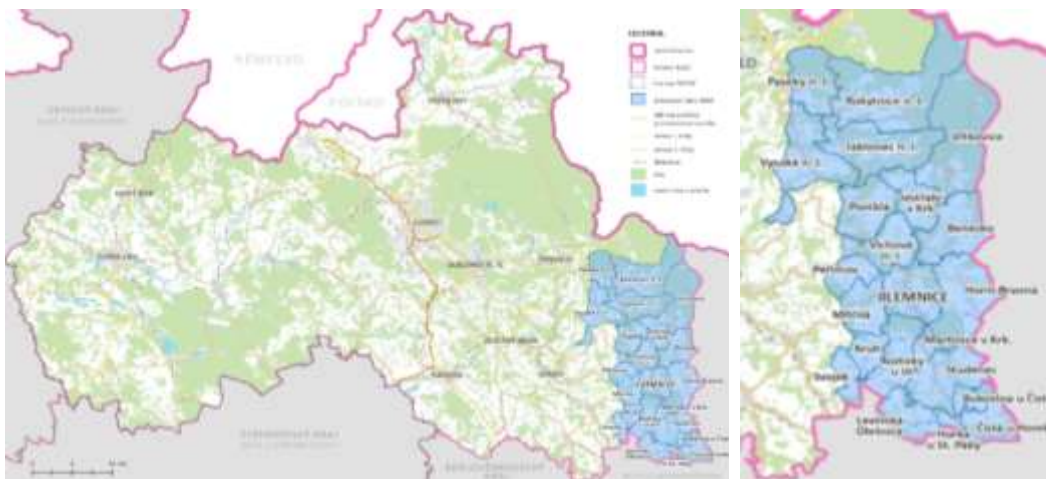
LEGENDA

NĚMECKO

POLSKO

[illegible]

Jilemnice

JILEMNICE

Paseky n. J.

Rokytnice n. J.

Jablonec n. J.

Vysoké n. J.

Vítkovice

Poniklá

Jestřabí v Krk.

Benecko

Víchová n. J.

Horní Branná

Peřimov

JILEMNICE

Mříčná

Martinice v Krk.

Roztoky u Jil.

Studenec

Semily

Bukovina u Čist.

Levínská Olešnice

Čistá u Horek

Horka u St. Paky